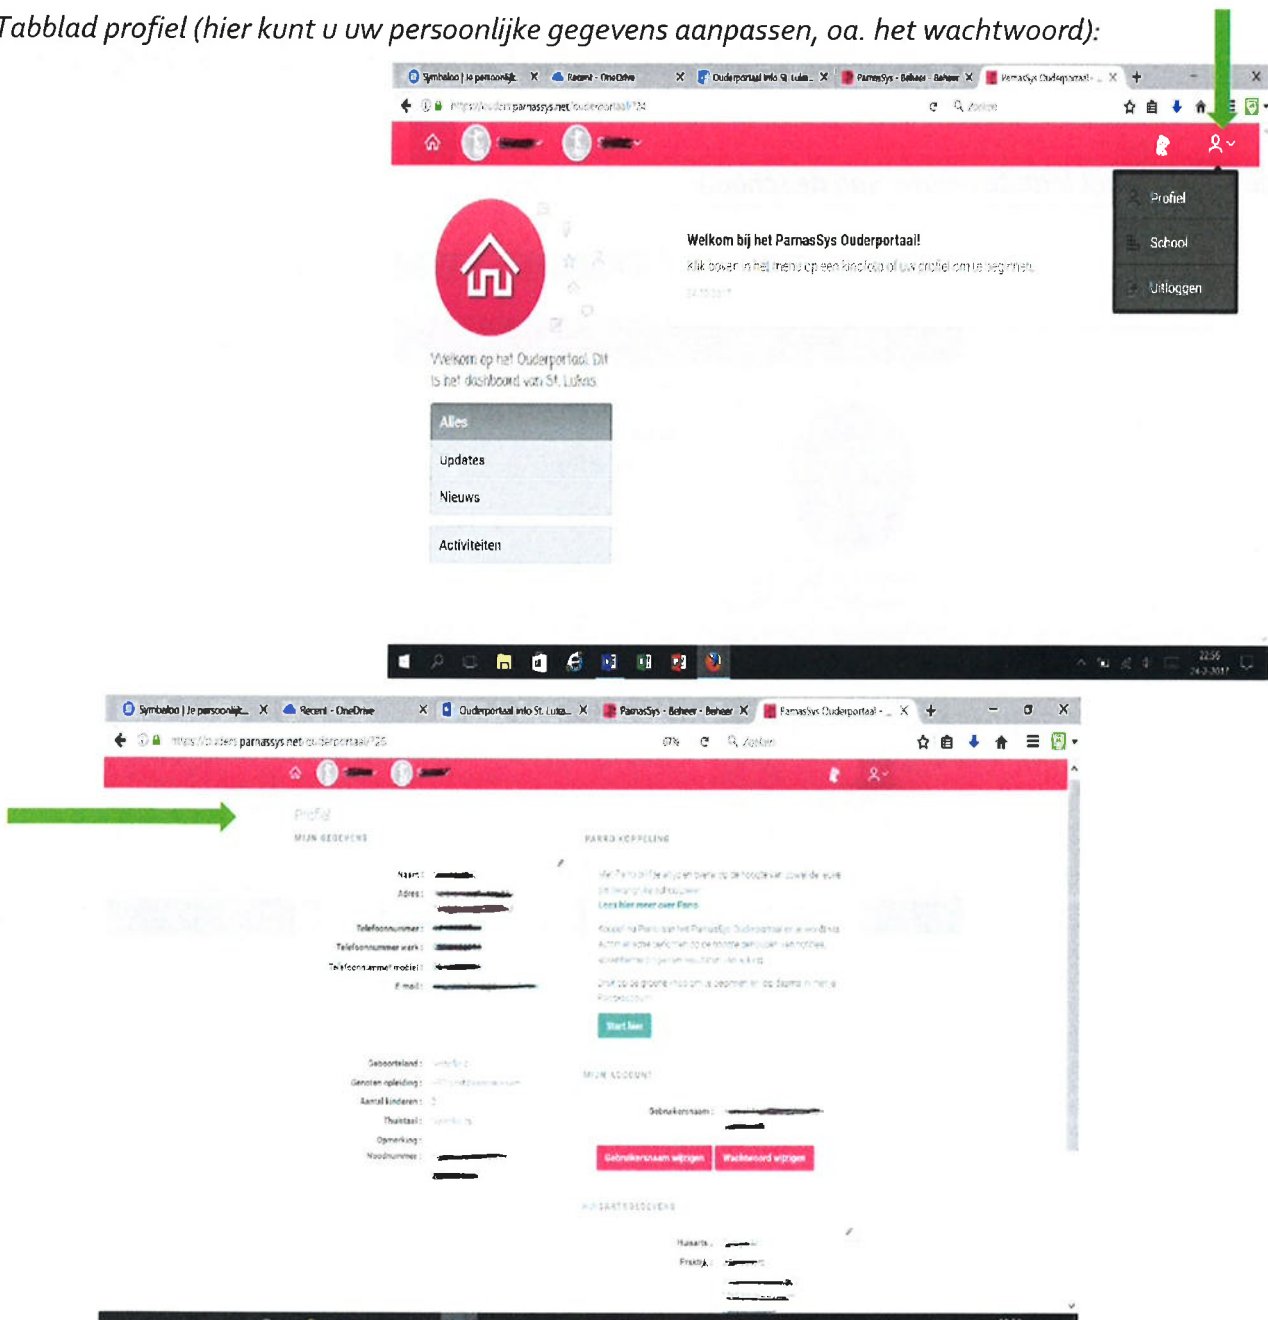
Tabblad profiel (hier kunt u uw persoonlijke gegevens aanpassen, oa. het wachtwoord):

Symbaloo | Je persoonlijk... Recent - OneDrive Ouderportaal info St. Luka... ParnasSys - Beheer - Beheer ParnasSys Ouderportaal - ...

https://ouders.parnassys.net/ouderportaal/?24

Zoeken

Profiel
School
Uitloggen

Welkom bij het ParnasSys Ouderportaal!
Klik boven in het menu op een kind of op uw profiel om te beginnen.

Welkom op het Ouderportaal. Dit is het dashboard van St. Lukas

Alles
Updates
Nieuws
Activiteiten

22:56
24-2-2017

Symbaloo | Je persoonlijk... Recent - OneDrive Ouderportaal info St. Luka... ParnasSys - Beheer - Beheer ParnasSys Ouderportaal - ...

https://ouders.parnassys.net/ouderportaal/?26

67%

Zoeken

Profiel
MIJN GEGEVENS

Naam :
Adres :
Telefoonnummer :
Telefoonnummer werk :
Telefoonnummer mobiel :
E-mail :

Geboorteland :
Genoten opleiding :
Aantal kinderen :
Thuistaal :
Opmerking :
Noodnummer :

PARRO KOPPELING

Lees hier meer over Parro

Start hier

MIJN ACCOUNT

Gebruikersnaam :

Gebruikersnaam wijzigen
Wachtwoord wijzigen

HUISARTSGEGEVENS

Huisarts :
Praktijk :